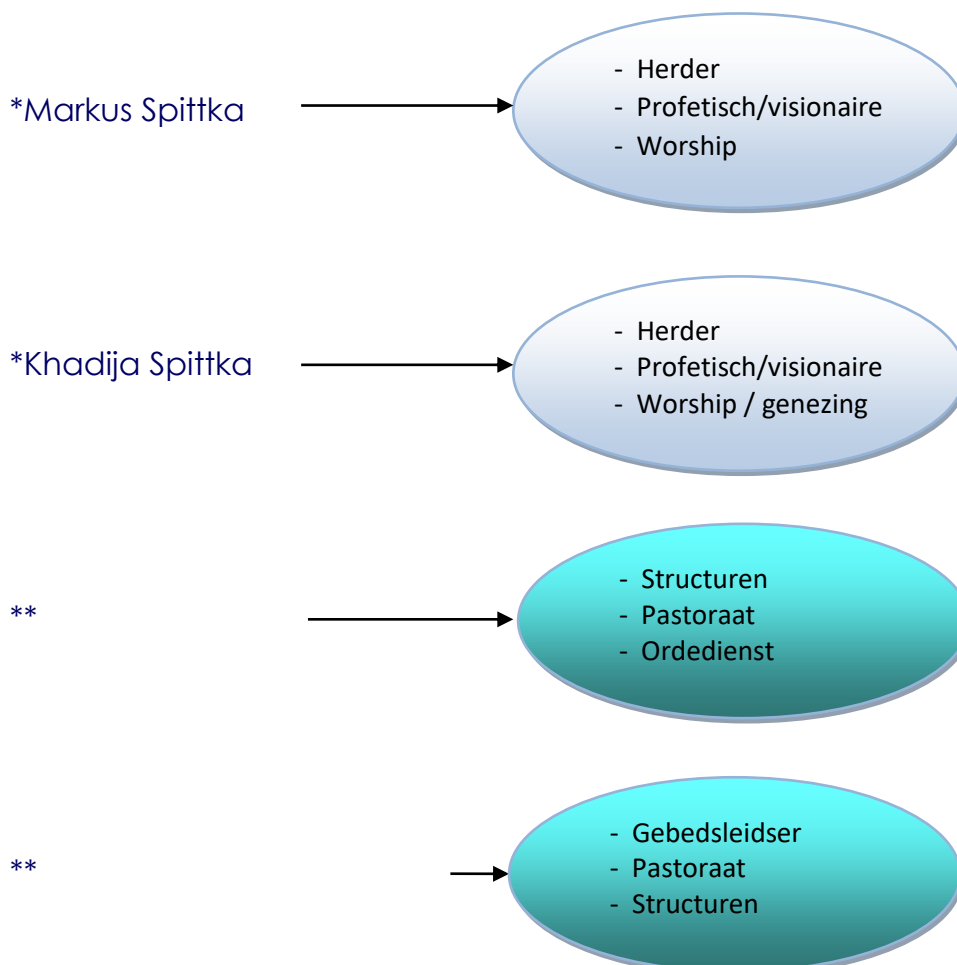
*Markus Spittka

- Herder
- Profetisch/visionaire
- Worship

*Khadija Spittka

- Herder
- Profetisch/visionaire
- Worship / genezing

**

- Structuren
- Pastoraat
- Ordedienst

**

- Gebedsleidser
- Pastoraat
- Structuren